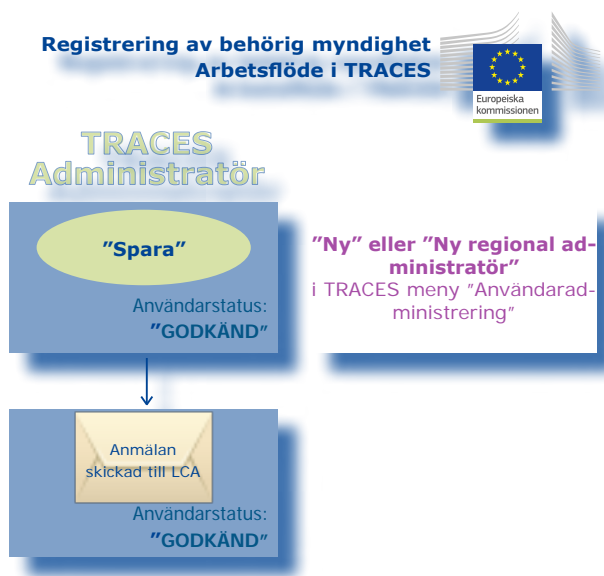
Registrering av behörig myndighet
Arbetsflöde i TRACES

Europeiska kommissionen

TRACES Administratör

"Spara"

Användarstatus:
"GODKÄND"

"Ny" eller "Ny regional administratör"
i TRACES meny "Användaradministrering"

Anmälan skickad till LCA

Användarstatus:
"GODKÄND"